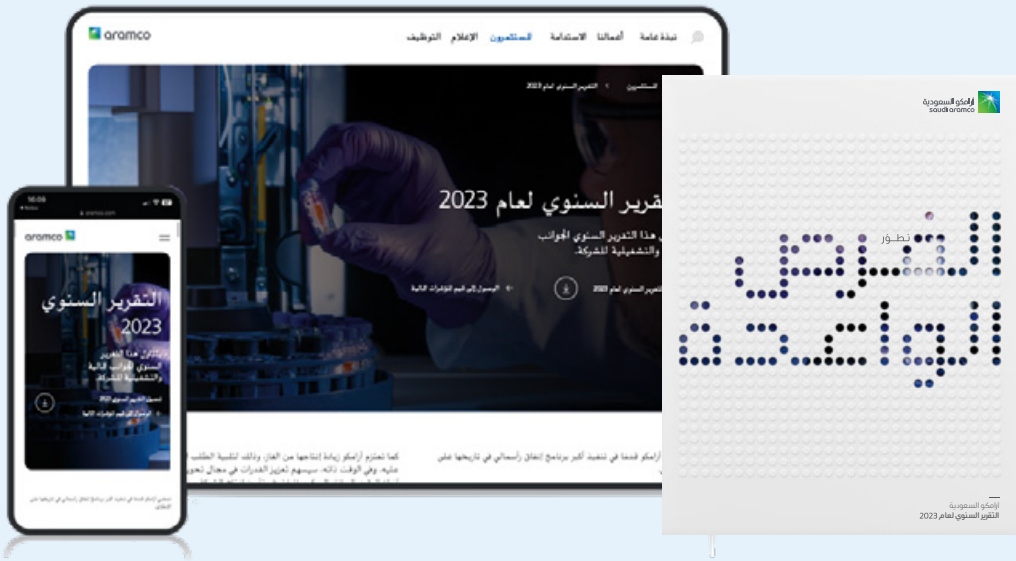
aramco

نبذة عامة أعمالنا الاستدامة المستثمرون الإعلام التوظيف

المستثمرون > التقرير السنوي لعام 2023

التقرير السنوي لعام 2023

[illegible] هذا التقرير السنوي الجوانب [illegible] والتشغيلية للشركة.

تحميل التقرير السنوي لعام 2023

الوصول إلى أهم المؤشرات المالية

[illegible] أرامكو قدمًا في تنفيذ أكبر برنامج إنفاق رأسمالي في تاريخها على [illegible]

كما تعتزم أرامكو زيادة إنتاجها من الغاز، وذلك لتلبية الطلب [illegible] عليه. وفي الوقت ذاته، سيسهم تعزيز القدرات في مجال تحويل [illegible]

aramco

التقرير السنوي 2023

يتناول هذا التقرير السنوي الجوانب المالية والتشغيلية للشركة.

تحميل التقرير السنوي 2023

الوصول إلى أهم المؤشرات المالية

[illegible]

أرامكو السعودية
saudi aramco

نطوّر
الفرص
الواعدة

أرامكو السعودية
التقرير السنوي لعام 2023